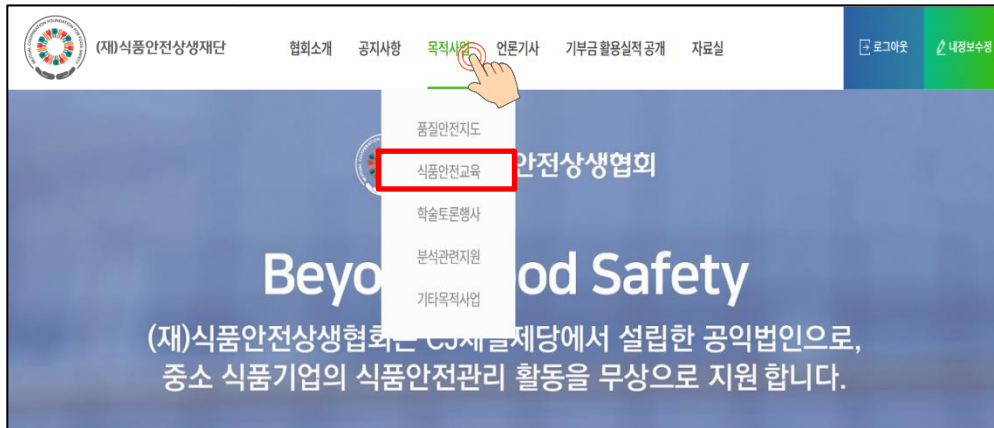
(재)식품안전상생재단

협회소개 공지사항 목적사업 언론기사 기부금 활용실적 공개 자료실

로그아웃 내정보수정

품질안전지도
식품안전교육
학술토론행사
분석관련지원
기타목적사업

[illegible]안전상생협회

Beyo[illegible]od Safety

(재)식품안전상생협회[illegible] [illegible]제일제당에서 설립한 공익법인으로,
중소 식품기업의 식품안전관리 활동을 무상으로 지원 합니다.